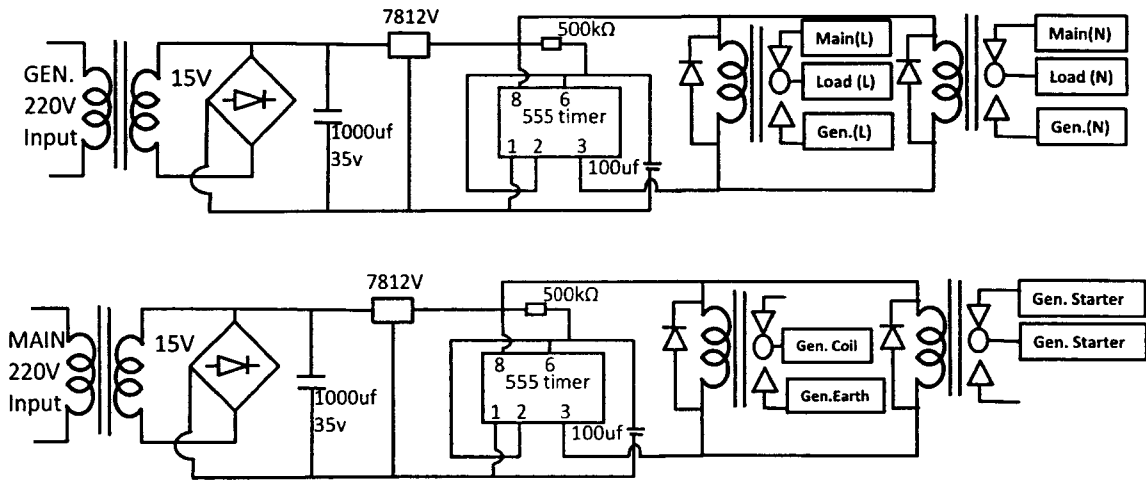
GEN. 220V Input

15V

7812V

1000uf 35v

500kΩ

8 6 555 timer 1 2 3

100uf

Main(L)

Load (L)

Gen.(L)

Main(N)

Load (N)

Gen.(N)

MAIN 220V Input

15V

7812V

1000uf 35v

500kΩ

8 6 555 timer 1 2 3

100uf

Gen. Coil

Gen.Earth

Gen. Starter

Gen. Starter